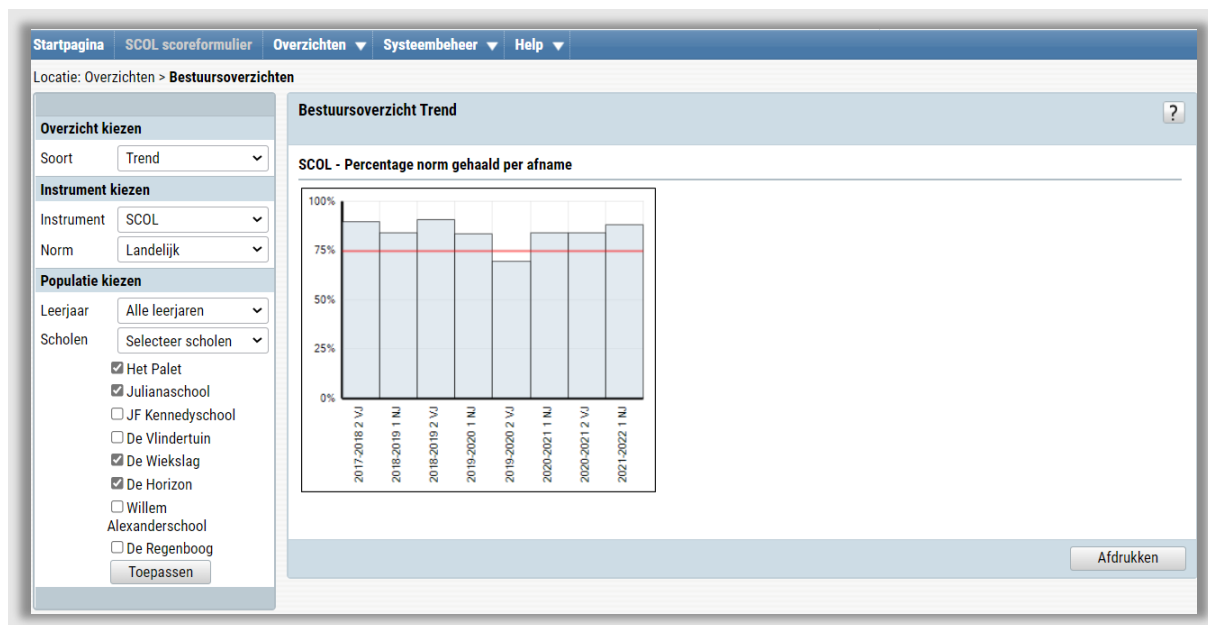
Startpagina SCOL scoreformulier Overzichten ▼ Systeembeheer ▼ Help ▼

Locatie: Overzichten > **Bestuursoverzichten**

Overzicht kiezen
Soort Trend
Instrument kiezen
Instrument SCOL
Norm Landelijk
Populatie kiezen
Leerjaar Alle leerjaren
Scholen Selecteer scholen
☑ Het Palet
☑ Julianaschool
☐ JF Kennedyschool
☐ De Vlindertuin
☑ De Wiekslag
☑ De Horizon
☐ Willem Alexanderschool
☐ De Regenboog
Toepassen

Bestuursoverzicht Trend ?

SCOL - Percentage norm gehaald per afname

100%
75%
50%
25%
0%

2017-2018 2 VJ
2018-2019 1 NJ
2018-2019 2 VJ
2019-2020 1 NJ
2019-2020 2 VJ
2020-2021 1 NJ
2020-2021 2 VJ
2021-2022 1 NJ

Afdrukken